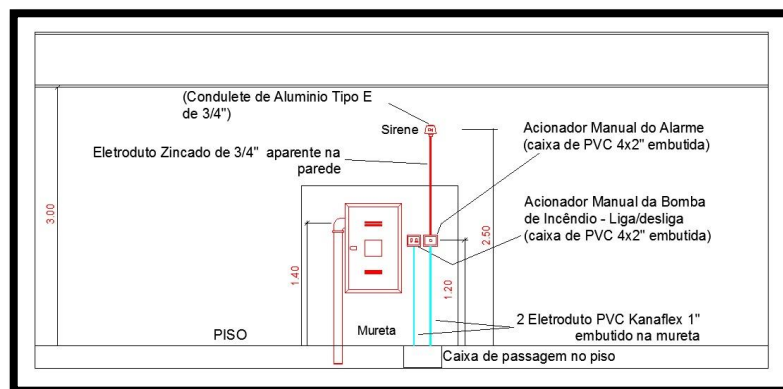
(Condulete de Aluminio Tipo E de 3/4")

Sirene

Acionador Manual do Alarme (caixa de PVC 4x2" embutida)

Eletroduto Zincado de 3/4" aparente na parede

Acionador Manual da Bomba de Incêndio - Liga/desliga (caixa de PVC 4x2" embutida)

3.00

2.50

1.40

1.20

2 Eletroduto PVC Kanaflex 1" embutido na mureta

PISO

Mureta

Caixa de passagem no piso